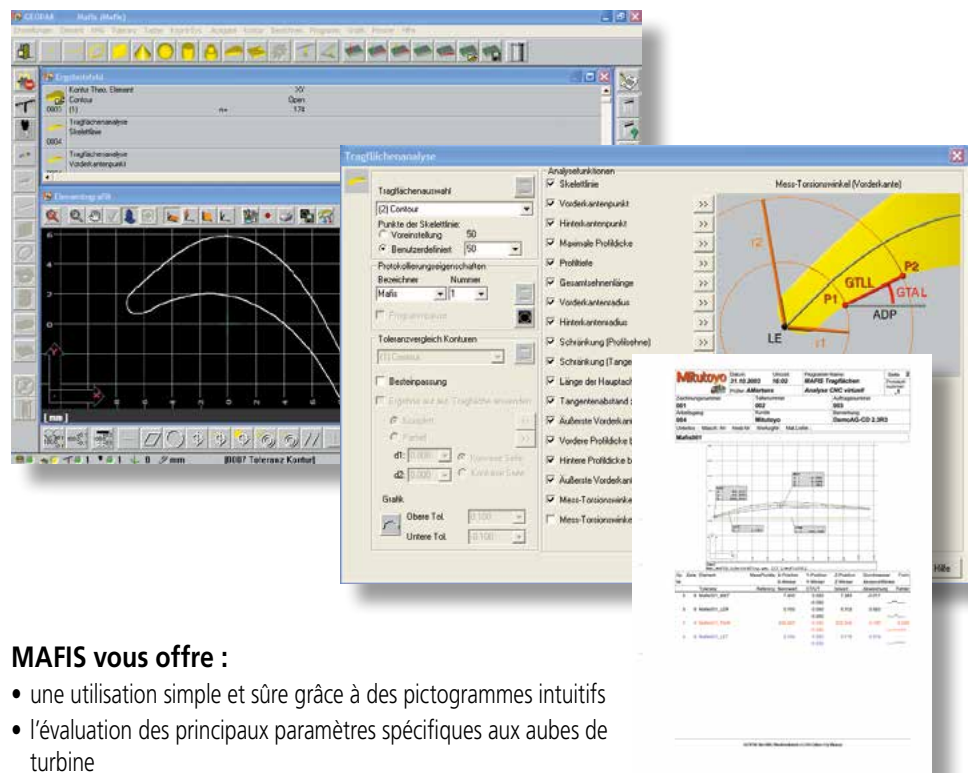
GEOPAK Mafis (Mafis)

Ergebnisfeld

Kontur Theo. Element XY

Contour Open

(1) 174

Tragflächenanalyse

Skelettlinie

Tragflächenanalyse

Vorderkantenpunkt

Elementgrafik

[mm]

Tragflächenanalyse

Tragflächenauswahl

(2) Contour

Punkte der Skelettlinie:

Voreinstellung 50

Benutzerdefiniert 50

Protokollierungseigenschaften

Bezeichner Nummer

Mafis 1

Programmname

Toleranzvergleich Konturen

(1) Contour

Besteinpassung

Ergebnis aus aus Tragfläche anwenden

d1: 0.000

d2: 0.000

Grafik

Obere Tol. 0.100

Untere Tol. -0.100

Analysefunktionen

Skelettlinie

Vorderkantenpunkt

Hinterkantenpunkt

Maximale Profildicke

Profiltiefe

Gesamtsehnenlänge

Vorderkantenradius

Hinterkantenradius

Schränkung (Profilsehne)

Schränkung (Tange

Länge der Hauptach

Tangentenabstand

Äußerste Vorderkan

Vordere Profildicke b

Hintere Profildicke b

Äußerste Vorderkan

Mess-Torsionswinkel

Mess-Torsionswinkel

>>

Mess-Torsionswinkel (Vorderkante)

r2

P2

GTLL

GTA L

P1

ADP

LE

r1

Hilfe

Mitutoyo 21.10.2003 16:02 MAFIS Tragflächen Analyse CNC virtuell

MAFIS vous offre :

• une utilisation simple et sûre grâce à des pictogrammes intuitifs

• l'évaluation des principaux paramètres spécifiques aux aubes de turbine